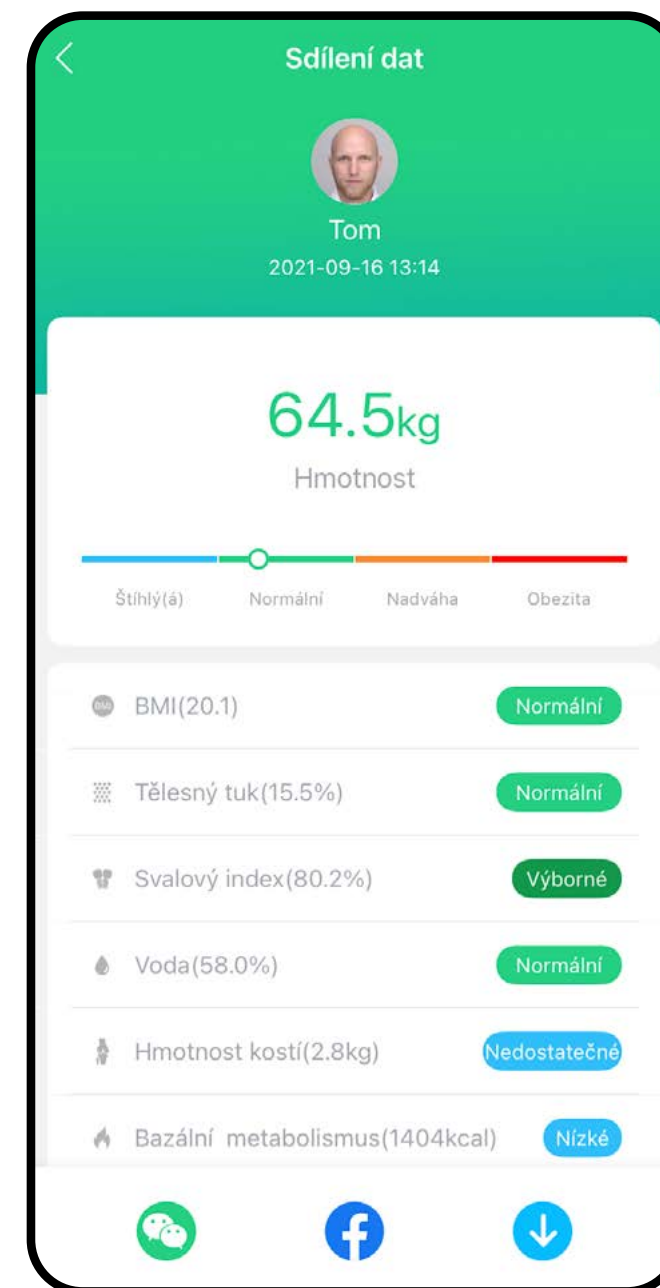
Sdílení dat

Tom
2021-09-16 13:14

64.5kg
Hmotnost

Štíhlý(á) Normální Nadváha Obezita

BMI(20.1) Normální

Tělesný tuk(15.5%) Normální

Svalový index(80.2%) Výborné

Voda(58.0%) Normální

Hmotnost kostí(2.8kg) Nedostatečné

Bazální metabolismus(1404kcal) Nízké